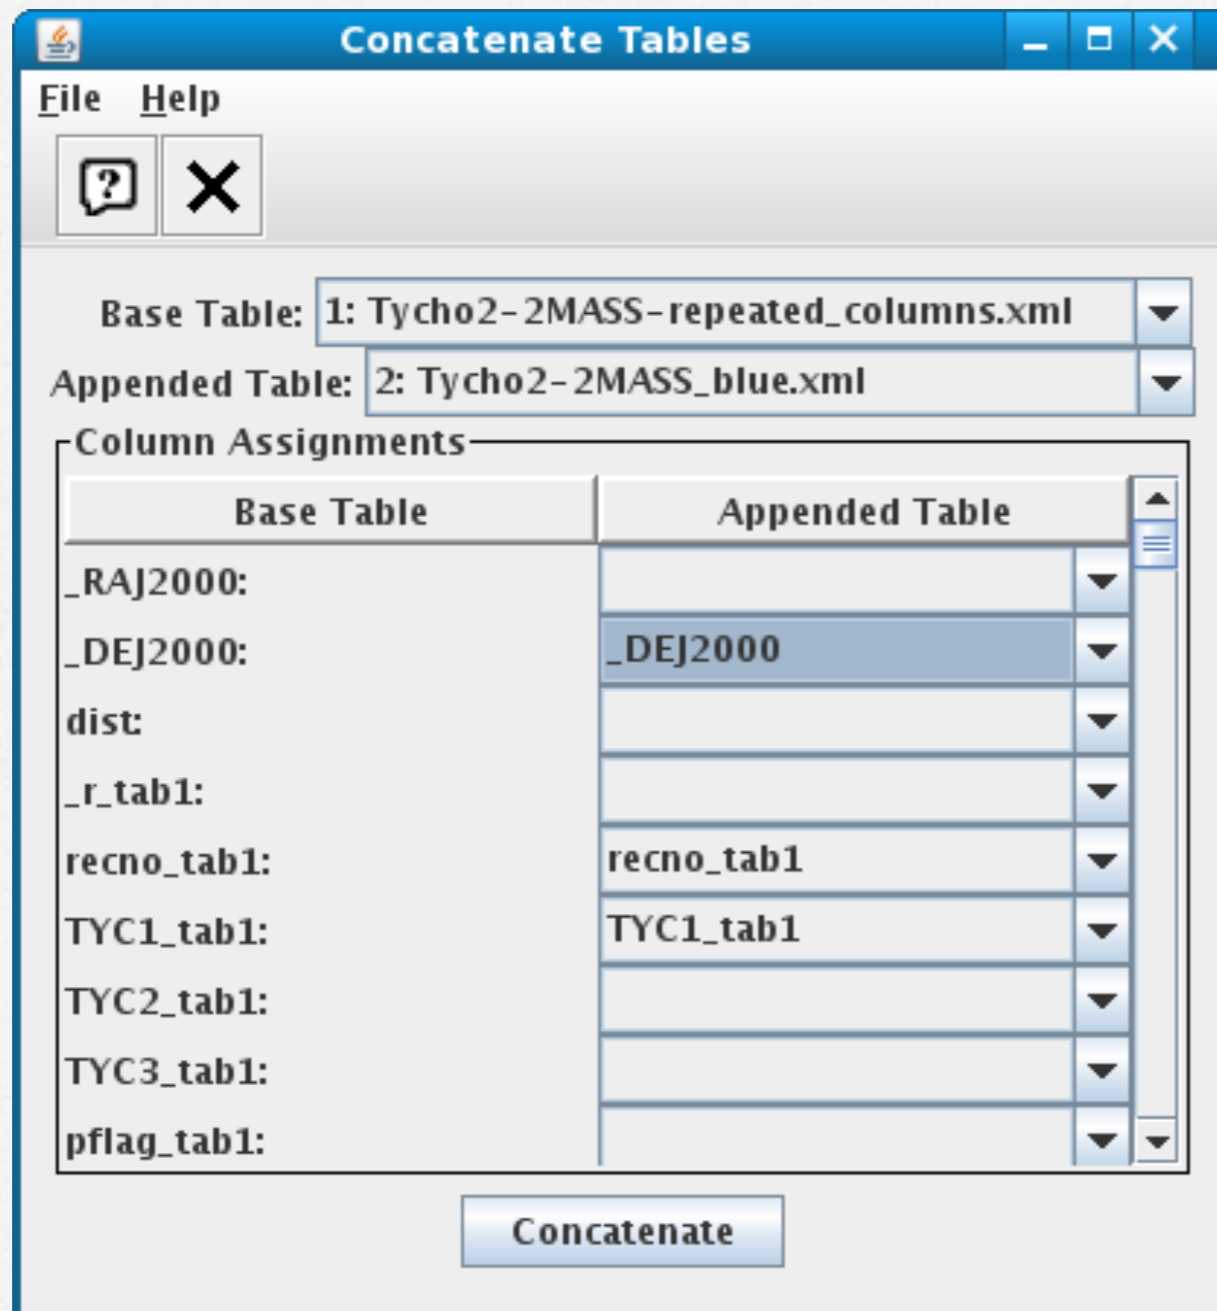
Concatenate Tables

File Help

Base Table: 1: Tycho2-2MASS-repeated_columns.xml

Appended Table: 2: Tycho2-2MASS_blue.xml

Column Assignments

| Base Table | Appended Table |
|---|---|
| _RAJ2000: | |
| _DEJ2000: | _DEJ2000 |
| dist: | |
| _r_tab1: | |
| recno_tab1: | recno_tab1 |
| TYC1_tab1: | TYC1_tab1 |
| TYC2_tab1: | |
| TYC3_tab1: | |
| pflag_tab1: | |

Concatenate